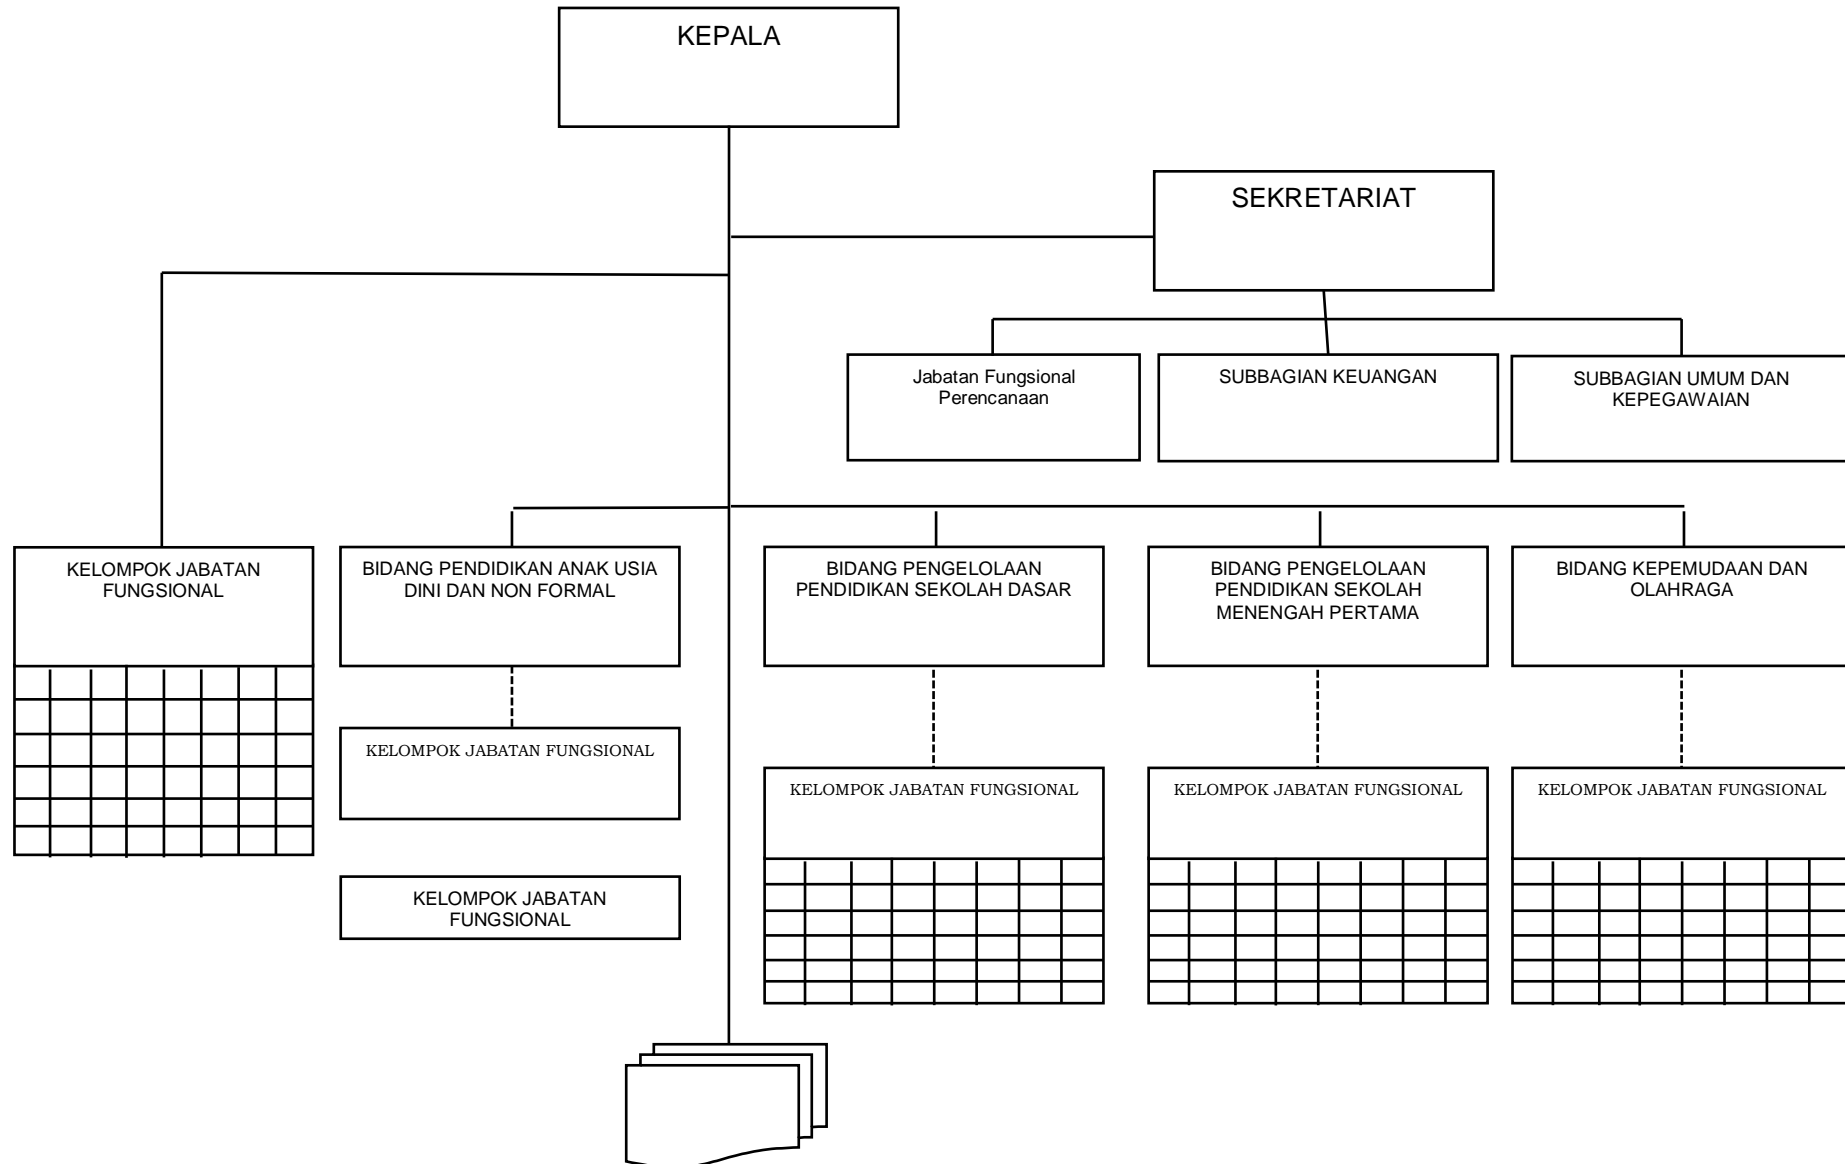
KEPALA

SEKRETARIAT

Jabatan Fungsional Perencanaan

SUBBAGIAN KEUANGAN

SUBBAGIAN UMUM DAN KEPEGAWAIAN

KELOMPOK JABATAN FUNGSIONAL

BIDANG PENDIDIKAN ANAK USIA DINI DAN NON FORMAL

KELOMPOK JABATAN FUNGSIONAL

KELOMPOK JABATAN FUNGSIONAL

BIDANG PENGELOLAAN PENDIDIKAN SEKOLAH DASAR

KELOMPOK JABATAN FUNGSIONAL

BIDANG PENGELOLAAN PENDIDIKAN SEKOLAH MENENGAH PERTAMA

KELOMPOK JABATAN FUNGSIONAL

BIDANG KEPEMUDAAN DAN OLAHRAGA

KELOMPOK JABATAN FUNGSIONAL